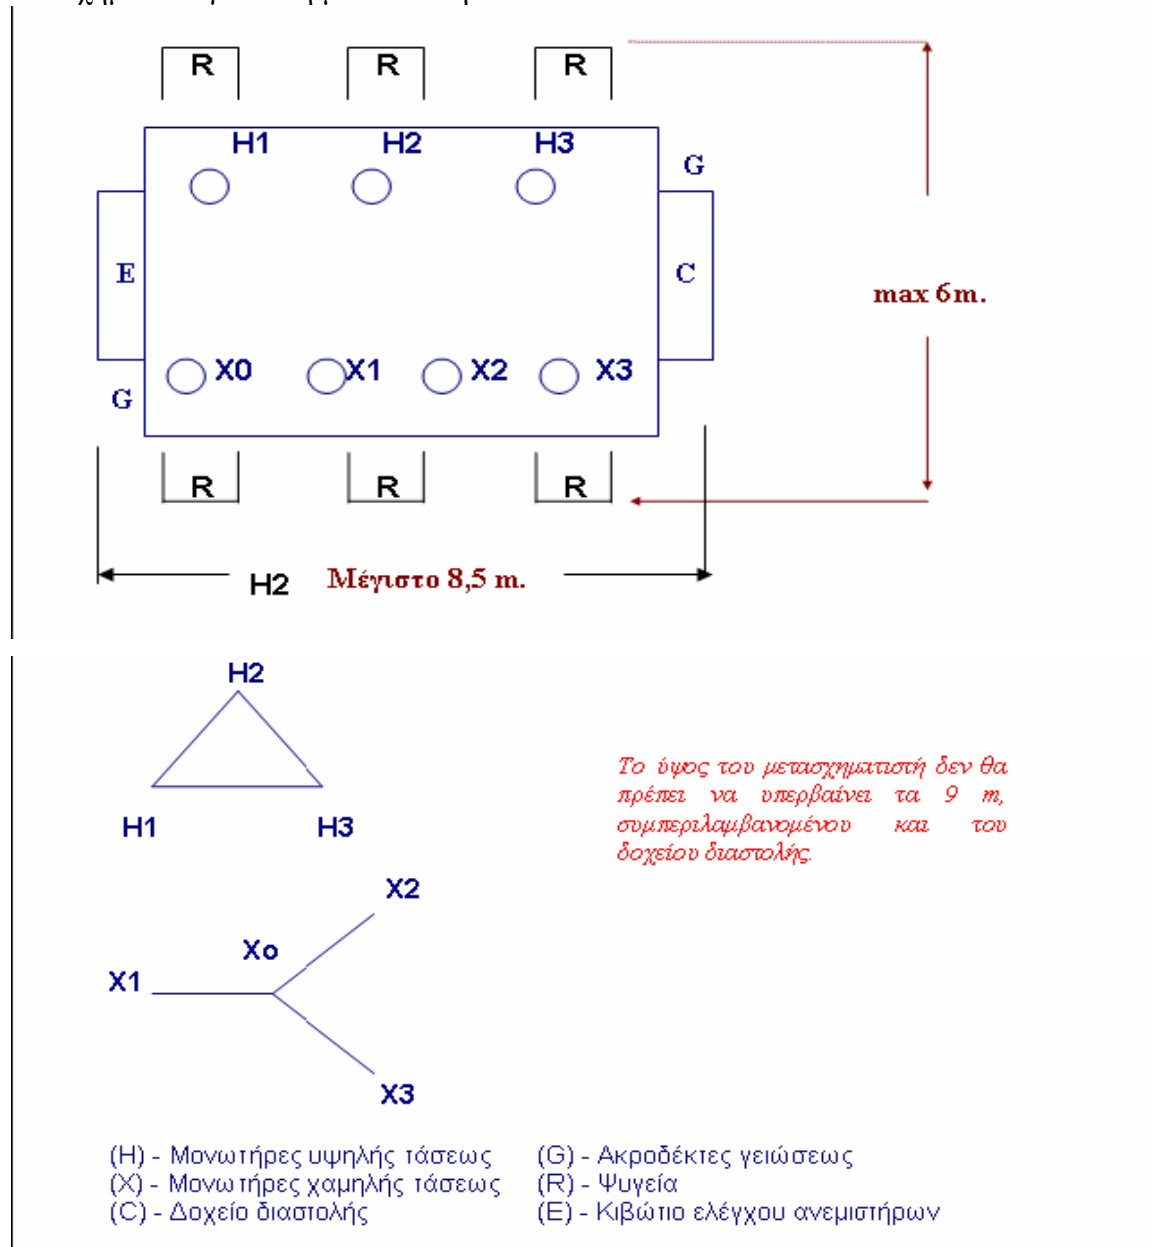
R R R

H1 H2 H3

G

E

C

max 6m.

X0 X1 X2 X3

G

R R R

H2 Μέγιστο 8,5 m.

H2

H1 H3

Το ύψος του μετασχηματιστή δεν θα πρέπει να υπερβαίνει τα 9 m, συμπεριλαμβανομένου και του δοχείου διαστολής.

X2

Xo

X1

X3

(H) - Μονωτήρες υψηλής τάσεως
(X) - Μονωτήρες χαμηλής τάσεως
(C) - Δοχείο διαστολής

(G) - Ακροδέκτες γειώσεως
(R) - Ψυγεία
(E) - Κιβώτιο ελέγχου ανεμιστήρων